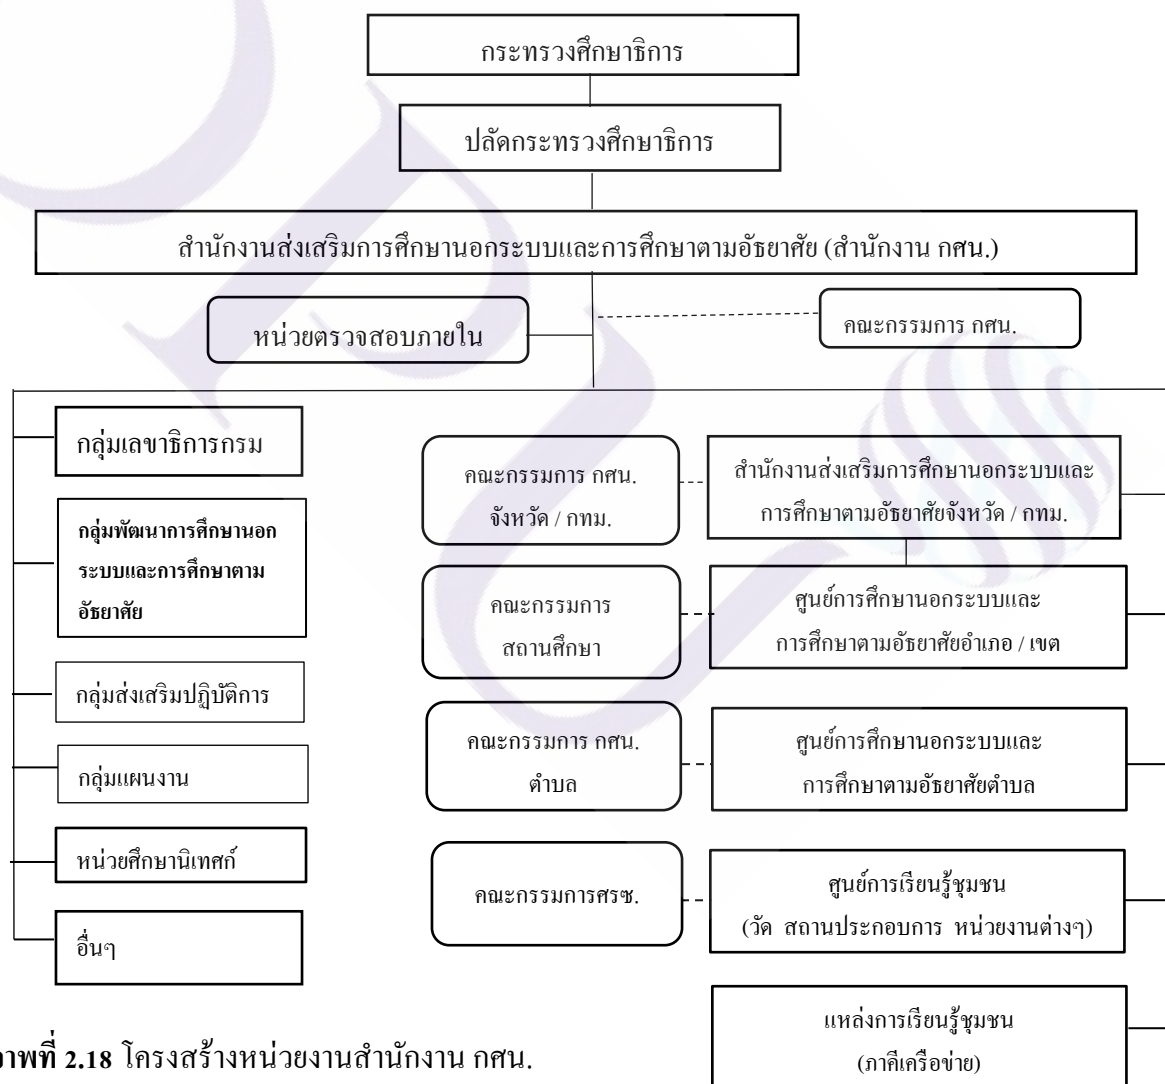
กระทรวงศึกษาธิการ

ปลัดกระทรวงศึกษาธิการ

สำนักงานส่งเสริมการศึกษานอกระบบและการศึกษาตามอัธยาศัย (สำนักงาน กศน.)

หน่วยตรวจสอบภายใน

คณะกรรมการ กศน.

กลุ่มเลขาธิการกรม

กลุ่มพัฒนาการศึกษานอกระบบและการศึกษาตามอัธยาศัย

กลุ่มส่งเสริมปฏิบัติการ

กลุ่มแผนงาน

หน่วยศึกษานิเทศก์

อื่นๆ

คณะกรรมการ กศน. จังหวัด / กทม.

สำนักงานส่งเสริมการศึกษานอกระบบและการศึกษาตามอัธยาศัยจังหวัด / กทม.

คณะกรรมการสถานศึกษา

ศูนย์การศึกษานอกระบบและการศึกษาตามอัธยาศัยอำเภอ / เขต

คณะกรรมการ กศน. ตำบล

ศูนย์การศึกษานอกระบบและการศึกษาตามอัธยาศัยตำบล

คณะกรรมการศรช.

ศูนย์การเรียนรู้ชุมชน (วัด สถานประกอบการ หน่วยงานต่างๆ)

แหล่งการเรียนรู้ชุมชน (ภาคีเครือข่าย)

าพที่ 2.18 โครงสร้างหน่วยงานสำนักงาน กศน.